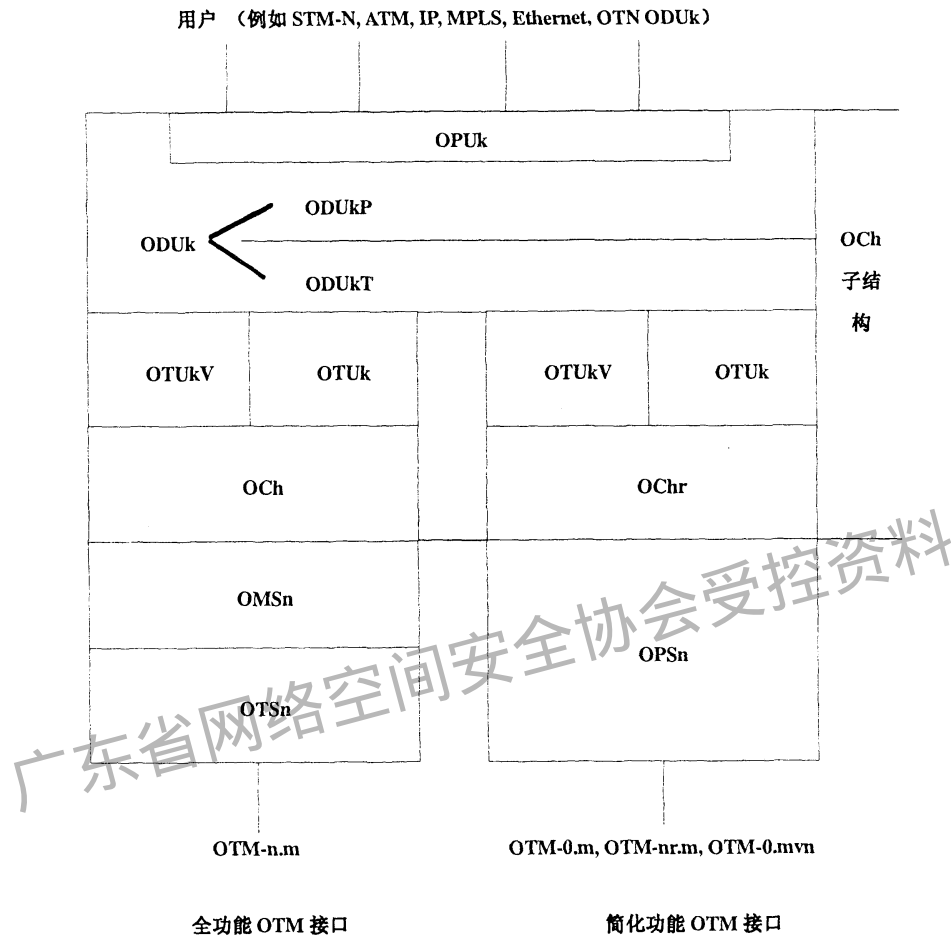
用户 （例如 STM-N, ATM, IP, MPLS, Ethernet, OTN ODUk）

OPUk

ODUk

ODUkP

ODUkT

OCh 子结构

OTUkV

OTUk

OTUkV

OTUk

OCh

OChr

OMSn

OPSn

OTSn

广东省网络空间安全协会受控资料

OTM-n.m

OTM-0.m, OTM-nr.m, OTM-0.mvn

全功能 OTM 接口

简化功能 OTM 接口